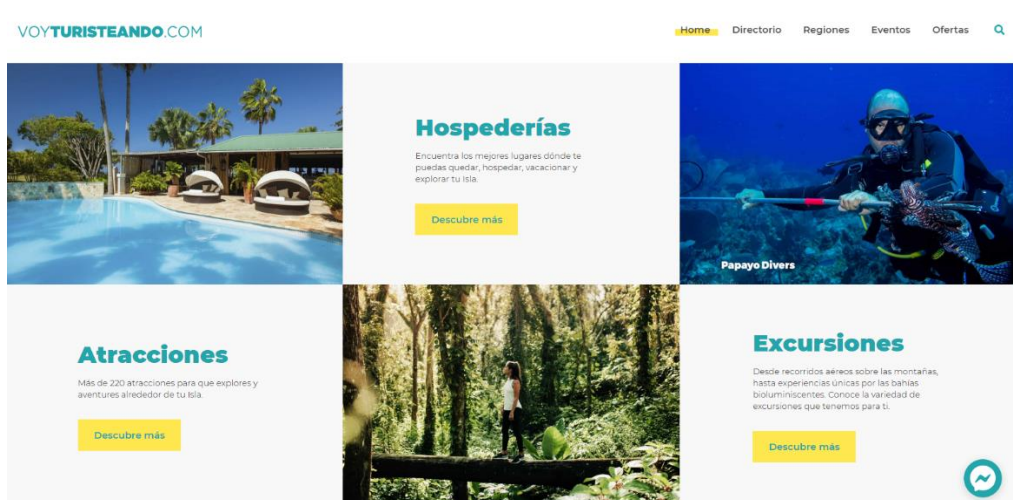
VOYTURISTEANDO.COM

Home Directorio Regiones Eventos Ofertas

Hospederías

Encuentra los mejores lugares dónde te puedas quedar, hospedar, vacacionar y explorar tu Isla.

Descubre más

Papayo Divers

Atracciones

Más de 220 atracciones para que explores y aventures alrededor de tu Isla.

Descubre más

Excursiones

Desde recorridos aéreos sobre las montañas, hasta experiencias únicas por las bahías bioluminiscentes. Conoce la variedad de excursiones que tenemos para ti.

Descubre más